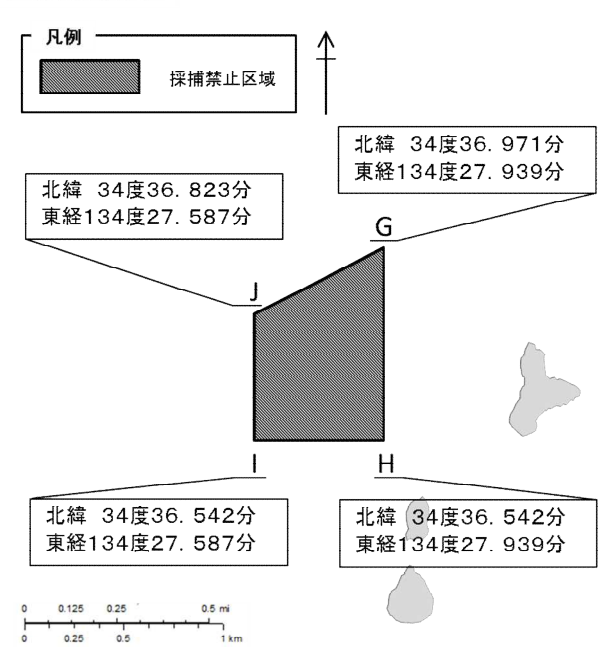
凡例

採捕禁止区域

北緯 34度36. 971分
東経134度27. 939分

北緯 34度36. 823分
東経134度27. 587分

G

J

I

H

北緯 34度36. 542分
東経134度27. 587分

北緯 34度36. 542分
東経134度27. 939分

0 0.125 0.25 0.5 mi
0 0.25 0.5 1 km